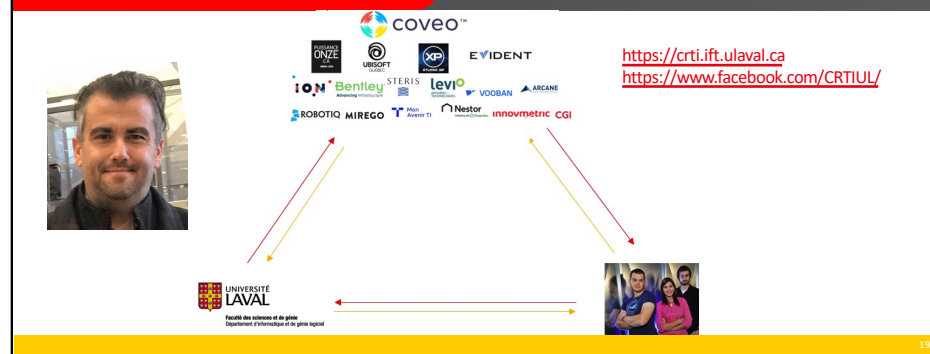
coveo™

PUISSANCE ONZE

UBISOFT QUÉBEC

XP

EVIDENT

ION

Bentley Advancing Infrastructure

STERIS

levio

VOOBAN

ARCANE

ROBOTIQ

MIREGO

Mon Avenir TI

Nestor

innovmetric

CGI

https://crti.ift.ulaval.ca
https://www.facebook.com/CRTIUL/

UNIVERSITÉ LAVAL
Faculté des sciences et de génie
Département d'informatique et de génie logiciel

19